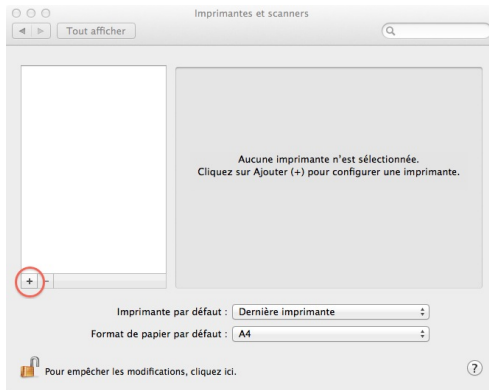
Imprimantes et scanners

Tout afficher

Aucune imprimante n'est sélectionnée.
Cliquez sur Ajouter (+) pour configurer une imprimante.

+ −

Imprimante par défaut : Dernière imprimante

Format de papier par défaut : A4

Pour empêcher les modifications, cliquez ici.

?